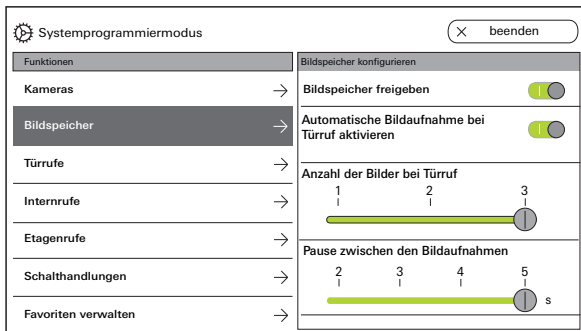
Systemprogrammiermodus

beenden

Funktionen

Kameras

Bildspeicher

Türrufe

Internrufe

Etagenrufe

Schalthandlungen

Favoriten verwalten

Bildspeicher konfigurieren

Bildspeicher freigeben

Automatische Bildaufnahme bei Türruf aktivieren

Anzahl der Bilder bei Türruf

1 2 3

Pause zwischen den Bildaufnahmen

2 3 4 5

s